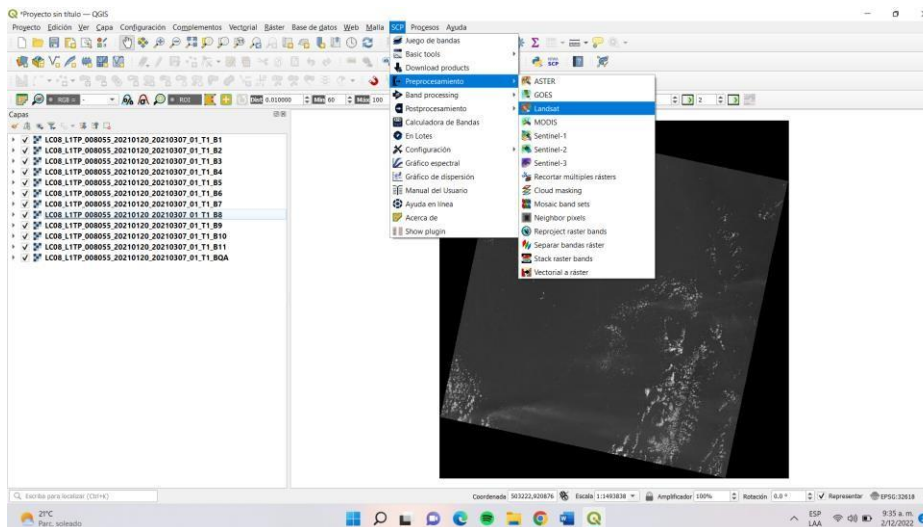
*Proyecto sin título — QGIS

Proyecto Edición Ver Capa Configuración Complementos Vectorial Ráster Base de datos Web Malla SCP Procesos Ayuda

Capas

LC08_L1TP_008055_20210120_20210307_01_T1_B1
LC08_L1TP_008055_20210120_20210307_01_T1_B2
LC08_L1TP_008055_20210120_20210307_01_T1_B3
LC08_L1TP_008055_20210120_20210307_01_T1_B4
LC08_L1TP_008055_20210120_20210307_01_T1_B5
LC08_L1TP_008055_20210120_20210307_01_T1_B6
LC08_L1TP_008055_20210120_20210307_01_T1_B7
LC08_L1TP_008055_20210120_20210307_01_T1_B8
LC08_L1TP_008055_20210120_20210307_01_T1_B9
LC08_L1TP_008055_20210120_20210307_01_T1_B10
LC08_L1TP_008055_20210120_20210307_01_T1_B11
LC08_L1TP_008055_20210120_20210307_01_T1_BQA

Juego de bandas
Basic tools
Download products
Preprocesamiento
Band processing
Postprocesamiento
Calculadora de Bandas
En Lotes
Configuración
Gráfico espectral
Gráfico de dispersión
Manual del Usuario
Ayuda en línea
Acerca de
Show plugin

ASTER
GOES
Landsat
MODIS
Sentinel-1
Sentinel-2
Sentinel-3
Recortar múltiples rásters
Cloud masking
Mosaic band sets
Neighbor pixels
Reproject raster bands
Separar bandas ráster
Stack raster bands
Vectorial a ráster

Escriba para localizar (Ctrl+K)
Coordenada 503222,920876 Escala 1:1493838 Amplificador 100% Rotación 0,0 ° Representar EPSG:32618

21°C
Parc. soleado
ESP LAA 9:35 a. m. 2/12/2022